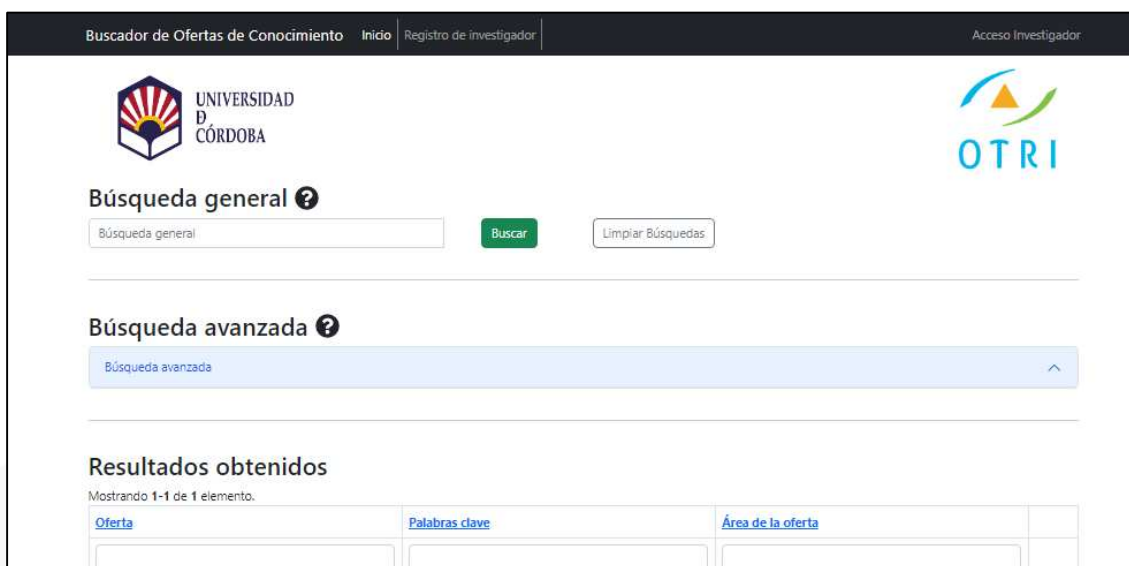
Buscador de Ofertas de Conocimiento Inicio Registro de investigador Acceso Investigador

UNIVERSIDAD D CÓRDOBA

OTRI

Búsqueda general

Búsqueda general

Buscar

Limpiar Búsquedas

Búsqueda avanzada

Búsqueda avanzada

Resultados obtenidos

Mostrando 1-1 de 1 elemento.

| Oferta | Palabras clave | Área de la oferta | |
|---|---|---|---|
| | | | |